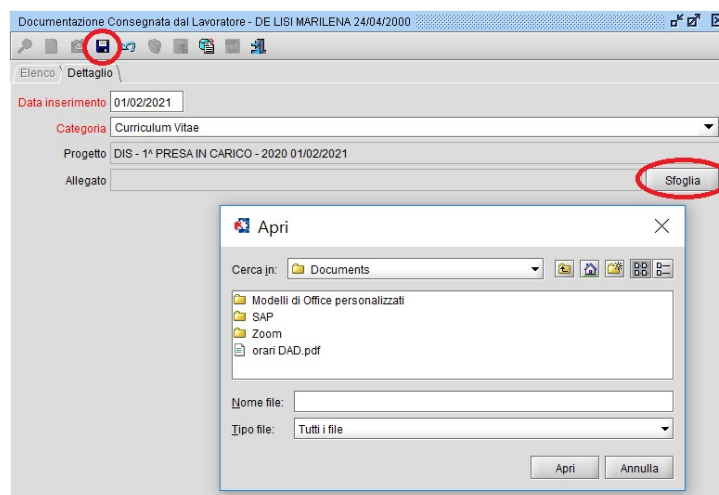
Documentazione Consegnata dal Lavoratore - DE LISI MARILENA 24/04/2000

Elenco Dettaglio

Data inserimento 01/02/2021

Categoria Curriculum Vitae

Progetto DIS - 1^ PRESA IN CARICO - 2020 01/02/2021

Allegato

Sfoglia

Apri

Cerca in: Documents

Modelli di Office personalizzati
SAP
Zoom
orari DAD.pdf

Nome file:

Tipo file: Tutti i file

Apri

Annulla